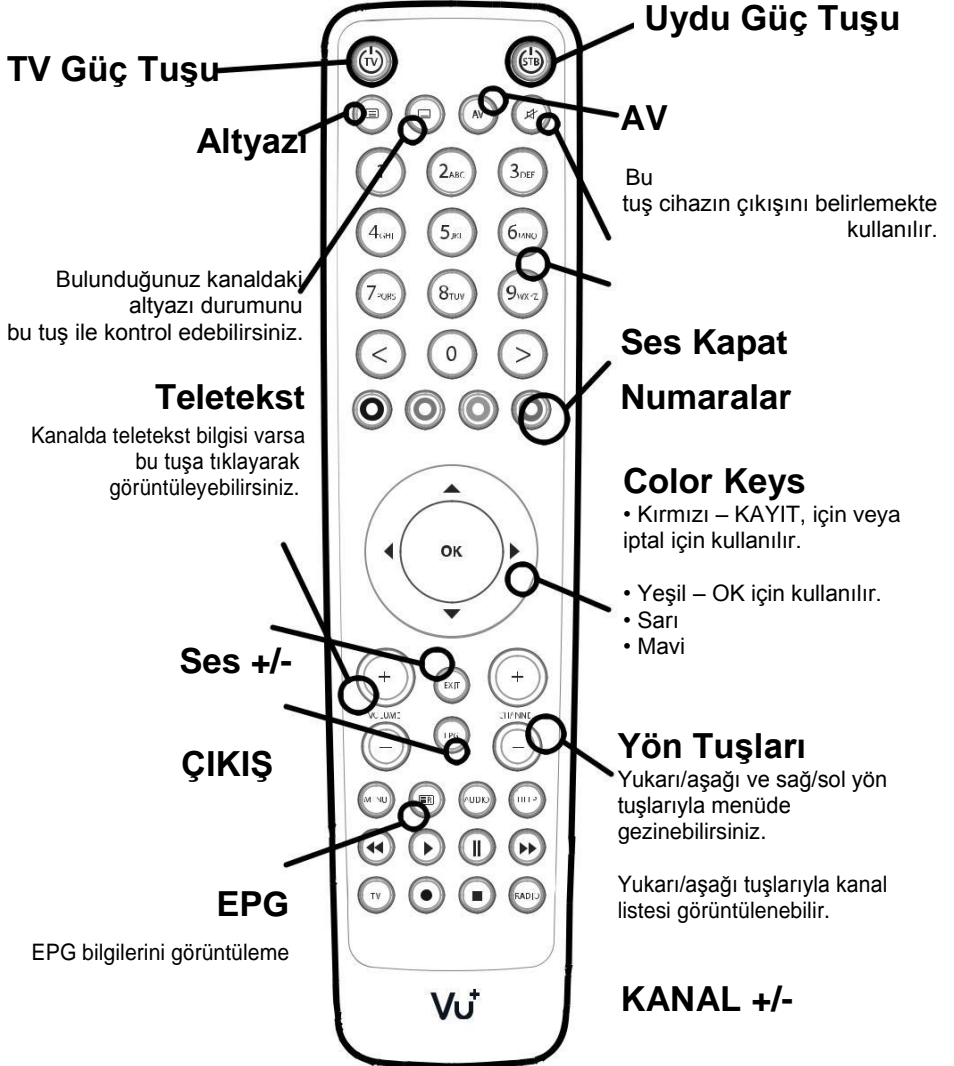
Uydu Güç Tuşu

TV Güç Tuşu

AV

Altyazı

Bu tuş cihazın çıkışını belirlemekte kullanılır.

Bulunduğunuz kanaldaki altyazı durumunu bu tuş ile kontrol edebilirsiniz.

Ses Kapat

Teletekst

Numaralar

Kanalda teletekst bilgisi varsa bu tuşa tıklayarak görüntüleyebilirsiniz.

Color Keys

• Kırmızı – KAYIT, için veya iptal için kullanılır.

• Yeşil – OK için kullanılır.
• Sarı
• Mavi

Ses +/-

ÇIKIŞ

Yön Tuşları

Yukarı/aşağı ve sağ/sol yön tuşlarıyla menüde gezinebilirsiniz.

Yukarı/aşağı tuşlarıyla kanal listesi görüntülenebilir.

EPG

EPG bilgilerini görüntüleme

KANAL +/-

TV STB AV 2ABC 3DEF 4GHI 5JKL 6MNO 7PQRS 8TUV 9WXYZ < 0 > OK + EXIT + VOLUME EPG CHANNEL MENU AUDIO HELP TV RADIO

Vu+